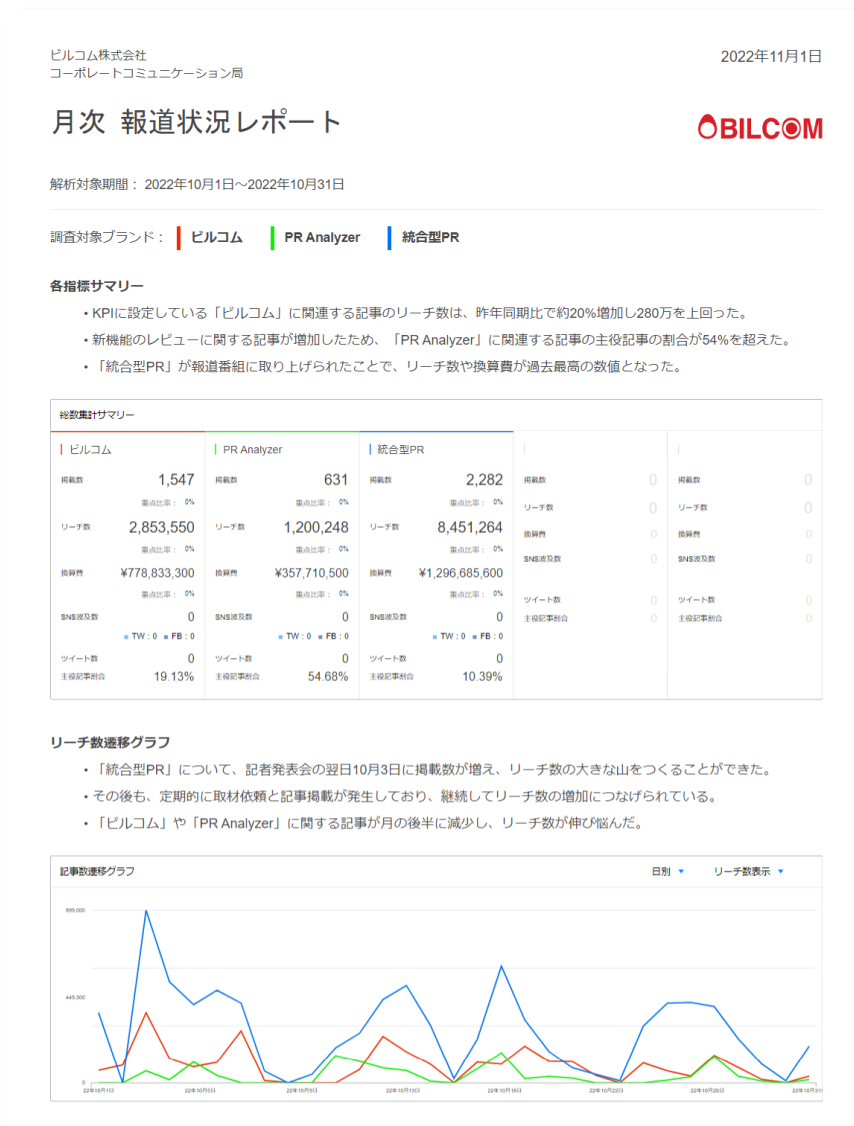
ビルコム株式会社
コーポレートコミュニケーション局

2022年11月1日

月次 報道状況レポート

BILCOM

解析対象期間： 2022年10月1日～2022年10月31日

調査対象ブランド： ビルコム　PR Analyzer　統合型PR

各指標サマリー

• KPIに設定している「ビルコム」に関連する記事のリーチ数は、昨年同期比で約20%増加し280万を上回った。
• 新機能のレビューに関する記事が増加したため、「PR Analyzer」に関連する記事の主役記事の割合が54%を超えた。
• 「統合型PR」が報道番組に取り上げられたことで、リーチ数や換算費が過去最高の数値となった。

総数集計サマリー

| ビルコム | | PR Analyzer | | 統合型PR | | | | | |
|---|---|---|---|---|---|---|---|---|---|
| 掲載数 | 1,547 | 掲載数 | 631 | 掲載数 | 2,282 | 掲載数 | 0 | 掲載数 | 0 |
| 重点比率： | 0% | 重点比率： | 0% | 重点比率： | 0% | | | | |
| リーチ数 | 2,853,550 | リーチ数 | 1,200,248 | リーチ数 | 8,451,264 | リーチ数 | 0 | リーチ数 | 0 |
| 重点比率： | 0% | 重点比率： | 0% | 重点比率： | 0% | | | | |
| 換算費 | ¥778,833,300 | 換算費 | ¥357,710,500 | 換算費 | ¥1,296,685,600 | 換算費 | 0 | 換算費 | 0 |
| 重点比率： | 0% | 重点比率： | 0% | 重点比率： | 0% | | | | |
| SNS波及数 | 0 | SNS波及数 | 0 | SNS波及数 | 0 | SNS波及数 | 0 | SNS波及数 | 0 |
| TW：0 FB：0 | | TW：0 FB：0 | | TW：0 FB：0 | | | | | |
| ツイート数 | 0 | ツイート数 | 0 | ツイート数 | 0 | ツイート数 | 0 | ツイート数 | 0 |
| 主役記事割合 | 19.13% | 主役記事割合 | 54.68% | 主役記事割合 | 10.39% | 主役記事割合 | 0 | 主役記事割合 | 0 |

リーチ数遷移グラフ

• 「統合型PR」について、記者発表会の翌日10月3日に掲載数が増え、リーチ数の大きな山をつくることができた。
• その後も、定期的に取材依頼と記事掲載が発生しており、継続してリーチ数の増加につなげられている。
• 「ビルコム」や「PR Analyzer」に関する記事が月の後半に減少し、リーチ数が伸び悩んだ。

記事数遷移グラフ　日別 ▼　リーチ数表示 ▼

895,000
448,500
0
22年10月1日　22年10月5日　22年10月9日　22年10月13日　22年10月18日　22年10月22日　22年10月26日　22年10月31日